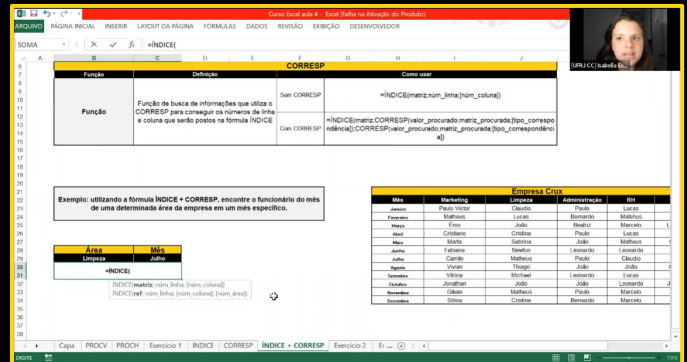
Curso Excel aula 4 - Excel (Falha na Ativação do Produto)

ARQUIVO PÁGINA INICIAL INSERIR LAYOUT DA PÁGINA FÓRMULAS DADOS REVISÃO EXIBIÇÃO DESENVOLVEDOR

SOMA × ✓ fx =ÍNDICE(

[UFRJ CC] Isabella Es...

A B C D E F G H I J

CORRESP

| Função | Definição | | Como usar |
|---|---|---|---|
| Função | Função de busca de informações que utiliza o CORRESP para conseguir os números da linha e coluna que serão postos na fórmula ÍNDICE | Sem CORRESP | =ÍNDICE(matriz;núm_linha;[núm_coluna]) |
| | | Com CORRESP | =ÍNDICE(matriz;CORRESP(valor_procurado;matriz_procurada;[tipo_correspondência]);CORRESP(valor_procurado;matriz_procurada;[tipo_correspondência])) |

Exemplo: utilizando a fórmula ÍNDICE + CORRESP, encontre o funcionário do mês de uma determinada área da empresa em um mês específico.

| Área | Mês |
|---|---|
| Limpeza | Julho |

=ÍNDICE(
ÍNDICE(matriz; núm_linha; [núm_coluna])
ÍNDICE(ref; núm_linha; [núm_coluna]; [núm_área])

Empresa Crux

| Mês | Marketing | Limpeza | Administração | RH |
|---|---|---|---|---|
| Janeiro | Paulo Victor | Claudio | Paulo | Lucas |
| Fevereiro | Mathaus | Lucas | Bernardo | Mathaus |
| Março | Ênio | João | Beatriz | Marcelo |
| Abril | Cristiano | Cristina | Paulo | Lucas |
| Maio | Marta | Sabrina | João | Matheus |
| Junho | Fabiano | Newton | Leonardo | Leonardo |
| Julho | Camilo | Matheus | Paulo | Claudio |
| Agosto | Vivian | Thiago | João | João |
| Setembro | Vitória | Michael | Leonardo | Lucas |
| Outubro | Jonathan | João | João | Leonardo |
| Novembro | Gilson | Cristina | Paulo | Marcelo |
| Dezembro | Sônia | Cristina | Bernardo | Marcelo |

Capa PROCV PROCH Exercício 1 ÍNDICE CORRESP ÍNDICE + CORRESP Exercício 2 Ex ...

DIGITE